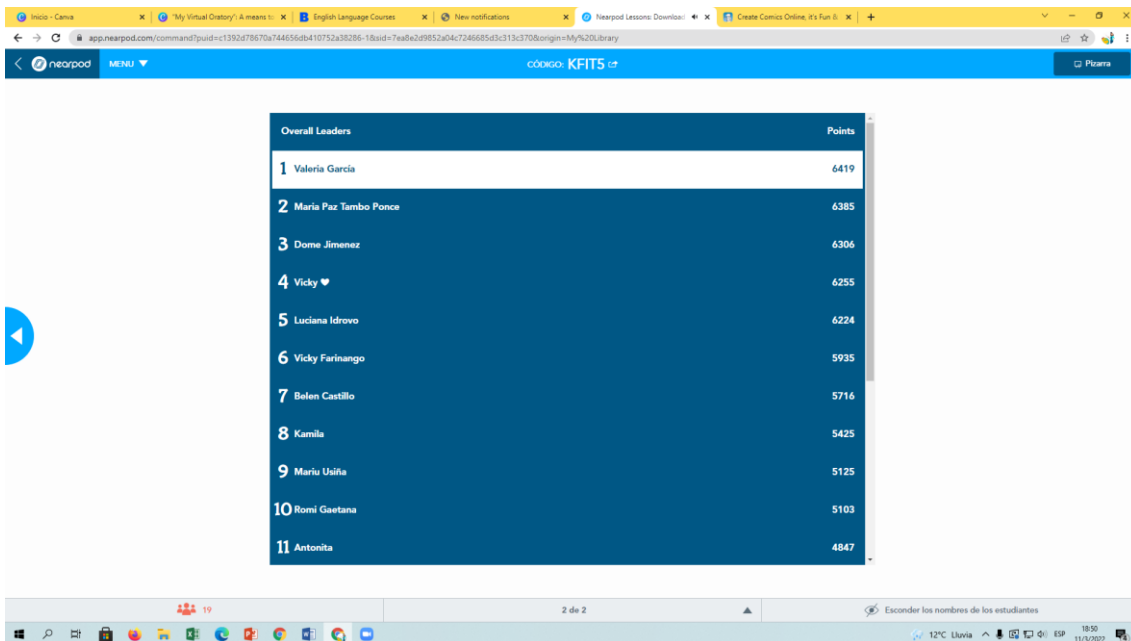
Inicio - Canva
"My Virtual Oratory": A means t
English Language Courses
New notifications
Nearpod Lessons: Download
Create Comics Online, it's Fun &

app.nearpod.com/command?puid=c1392d78670a744656db410752a38286-1&sid=7ea8e2d9852a04c7246685d3c313c370&origin=My%20Library

nearpod MENU
CÓDIGO: KFIT5
Pizarra

| Overall Leaders | Points |
|---|---|
| 1 Valeria García | 6419 |
| 2 Maria Paz Tambo Ponce | 6385 |
| 3 Dome Jimenez | 6306 |
| 4 Vicky ♥ | 6255 |
| 5 Luciana Idrovo | 6224 |
| 6 Vicky Farinango | 5935 |
| 7 Belen Castillo | 5716 |
| 8 Kamila | 5425 |
| 9 Mariu Usiña | 5125 |
| 10 Romi Gaetana | 5103 |
| 11 Antonita | 4847 |

19
2 de 2
Esconder los nombres de los estudiantes

12°C Lluvia ESP 18:50 11/3/2022